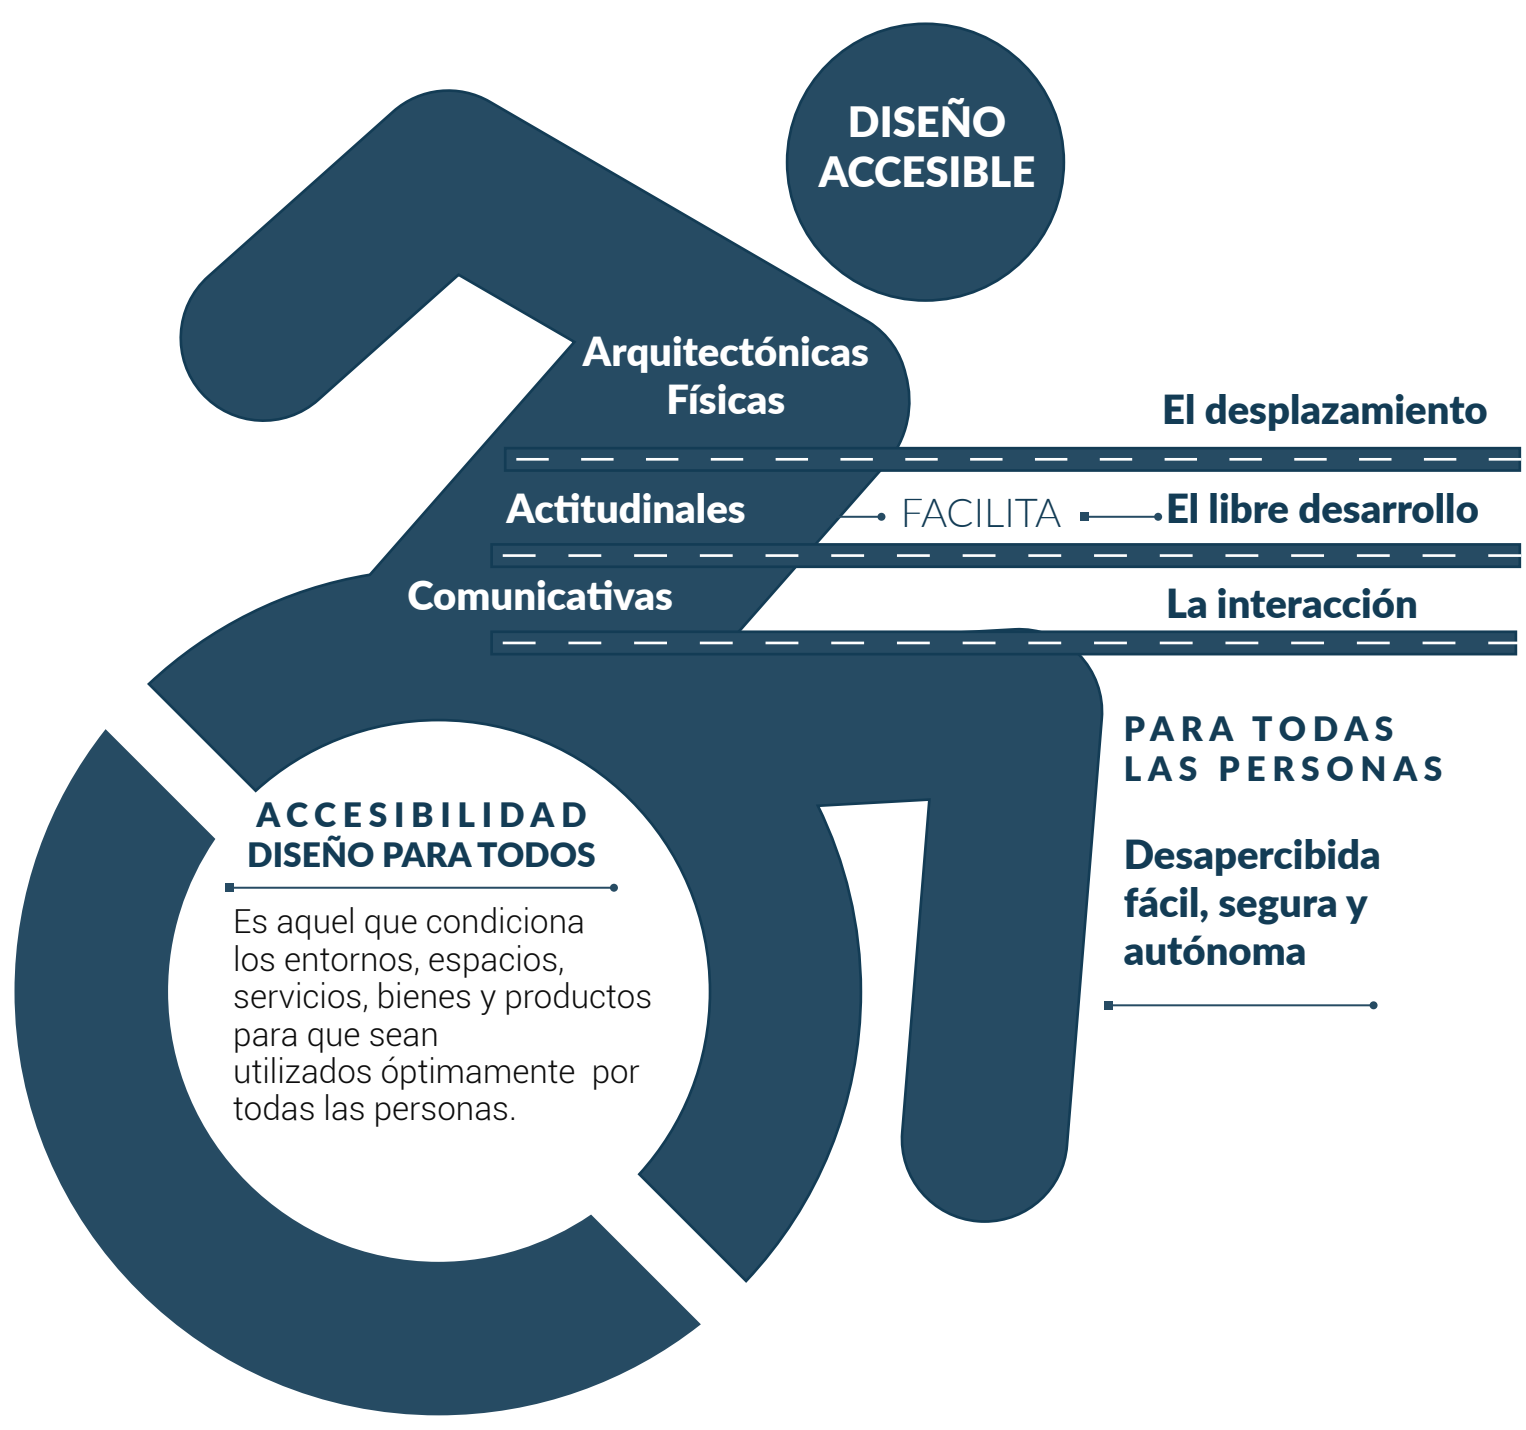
DISEÑO ACCESIBLE

Arquitectónicas
Físicas

El desplazamiento

Actitudinales

FACILITA

El libre desarrollo

Comunicativas

La interacción

PARA TODAS LAS PERSONAS

Desapercibida fácil, segura y autónoma

ACCESIBILIDAD
DISEÑO PARA TODOS

Es aquel que condiciona los entornos, espacios, servicios, bienes y productos para que sean utilizados óptimamente por todas las personas.